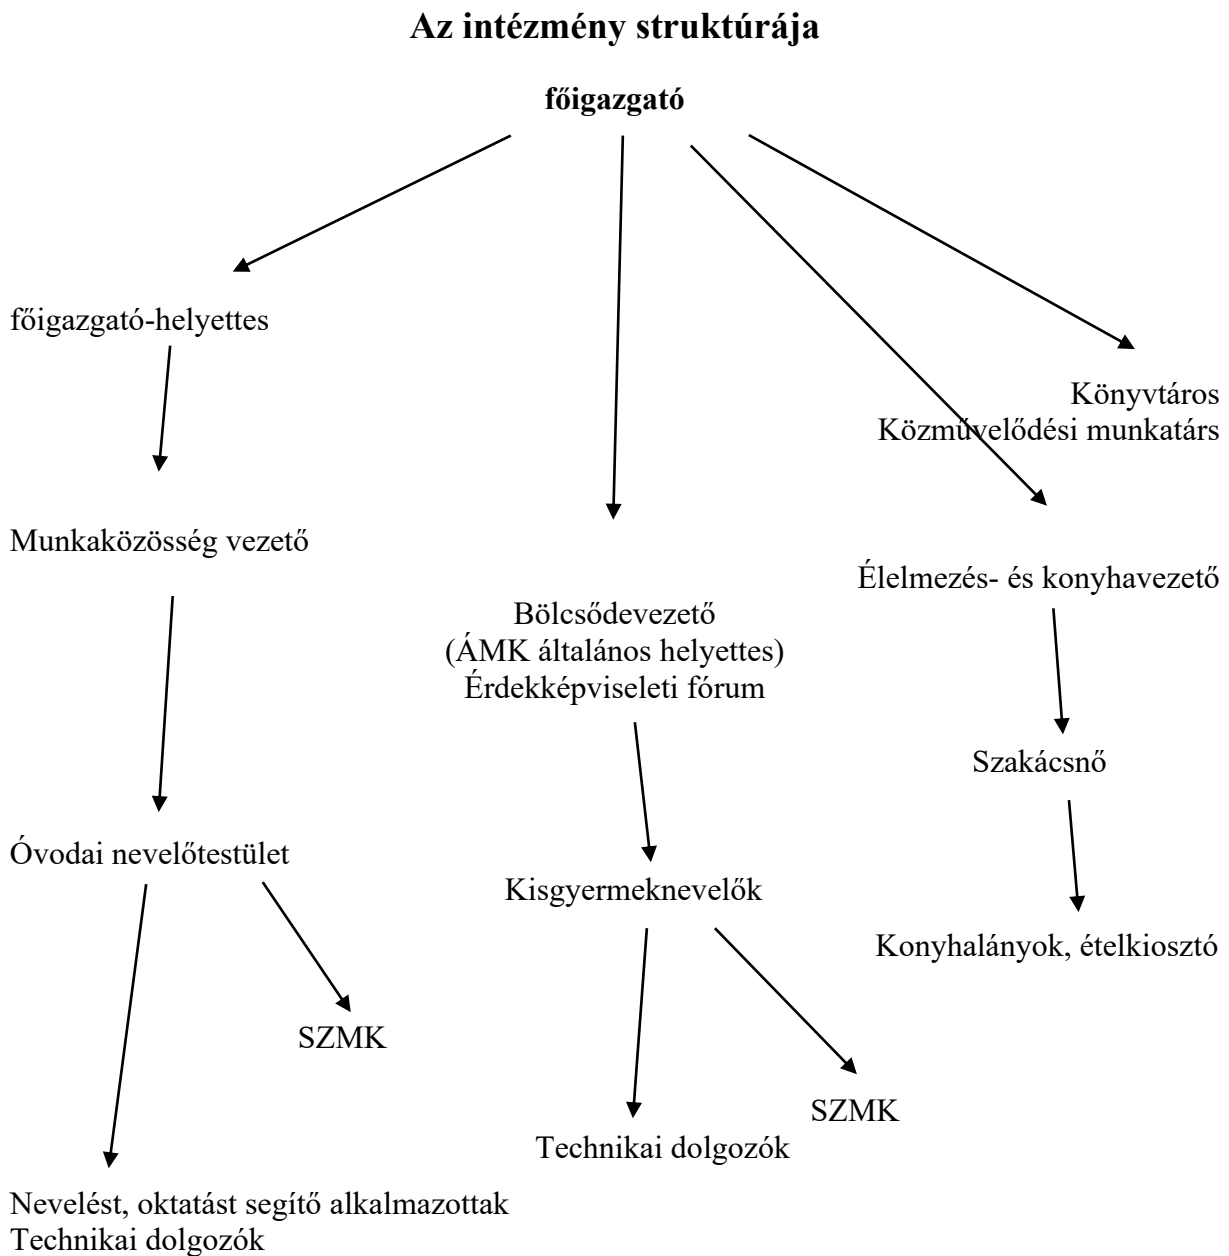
Az intézmény struktúrája

főigazgató

főigazgató-helyettes

Könyvtáros
Közművelődési munkatárs

Munkaközösség vezető

Élelmezés- és konyhavezető

Bölcsődevezető
(ÁMK általános helyettes)
Érdekképviseleti fórum

Szakácsnő

Óvodai nevelőtestület

Kisgyermeknevelők

Konyhalányok, ételkiosztó

SZMK

SZMK

Technikai dolgozók

Nevelést, oktatást segítő alkalmazottak
Technikai dolgozók